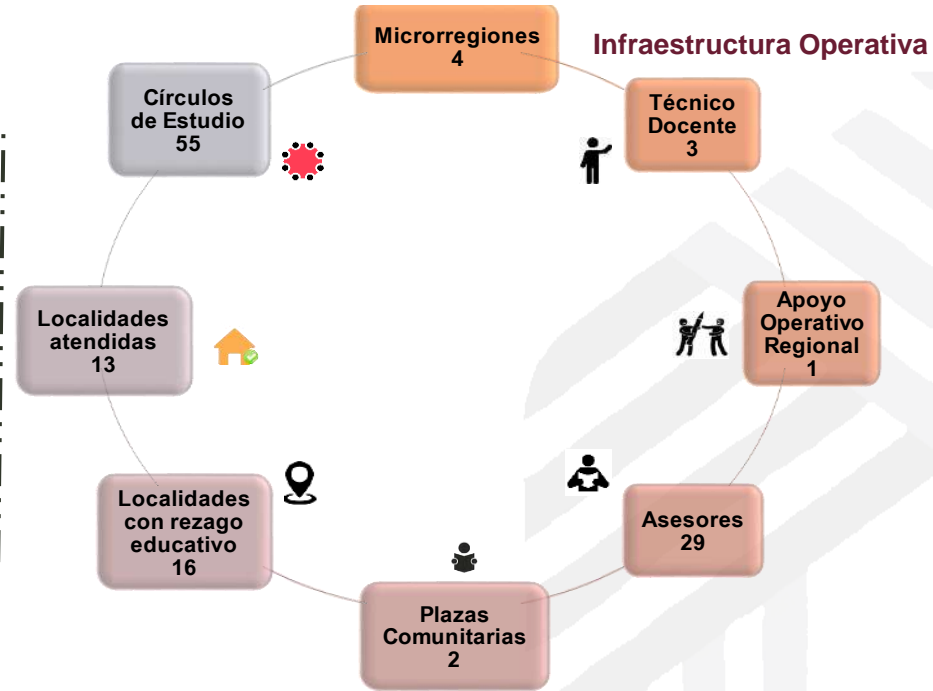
Infraestructura Operativa

Microrregiones
4

Técnico Docente
3

Apoyo Operativo Regional
1

Asesores
29

Plazas Comunitarias
2

Localidades con rezago educativo
16

Localidades atendidas
13

Círculos de Estudio
55